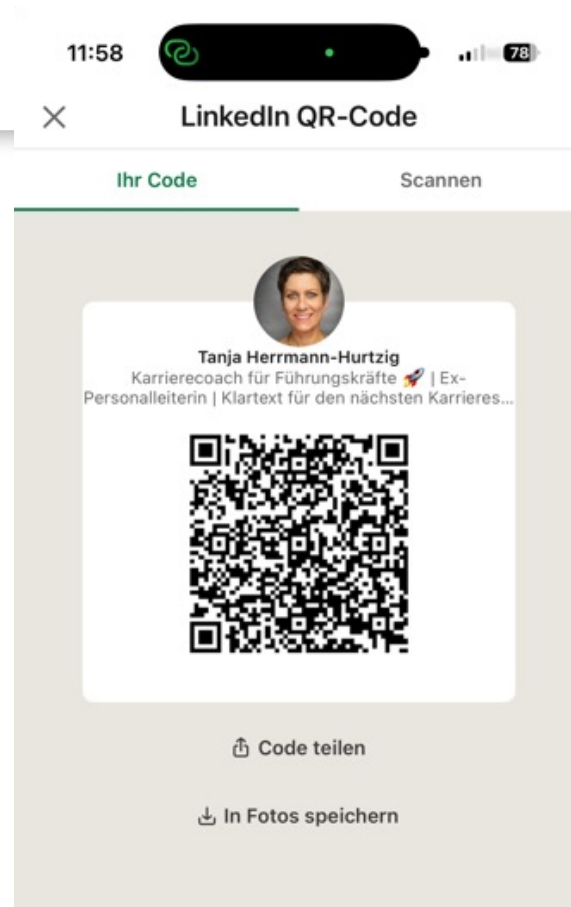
11:58

78

×

LinkedIn QR-Code

Ihr Code

Scannen

Tanja Herrmann-Hurtzig

Karrierecoach für Führungskräfte 🚀 | Ex-Personalleiterin | Klartext für den nächsten Karrieres...

Code teilen

In Fotos speichern